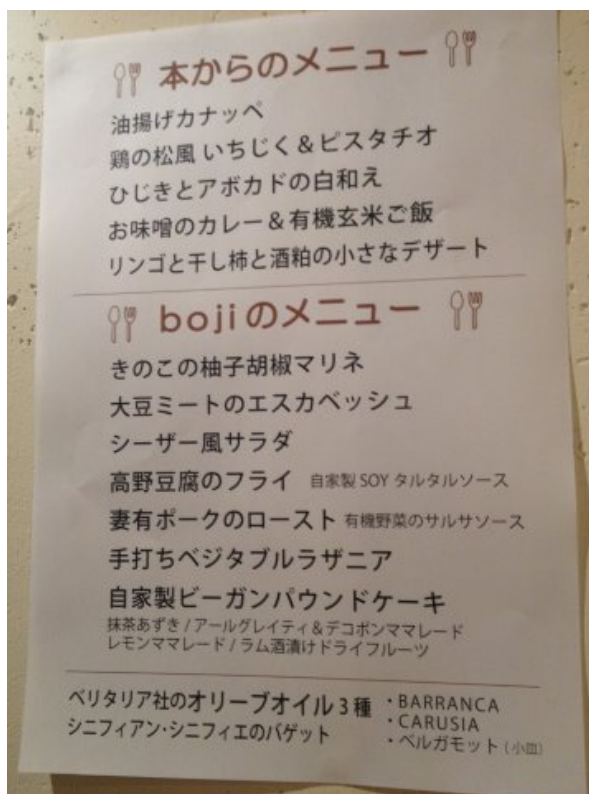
本からのメニュー

油揚げカナッペ
鶏の松風 いちじく＆ピスタチオ
ひじきとアボカドの白和え
お味噌のカレー＆有機玄米ご飯
リンゴと干し柿と酒粕の小さなデザート

bojiのメニュー

きのこの柚子胡椒マリネ
大豆ミートのエスカベッシュ
シーザー風サラダ
高野豆腐のフライ 自家製 SOY タルタルソース
妻有ポークのロースト 有機野菜のサルサソース
手打ちベジタブルラザニア
自家製ビーガンパウンドケーキ
抹茶あずき / アールグレイティ＆デコポンママレード
レモンママレード / ラム酒漬けドライフルーツ

ベリタリア社のオリーブオイル３種
シニフィアン・シニフィエのバゲット

・BARRANCA
・CARUSIA
・ベルガモット（小皿）